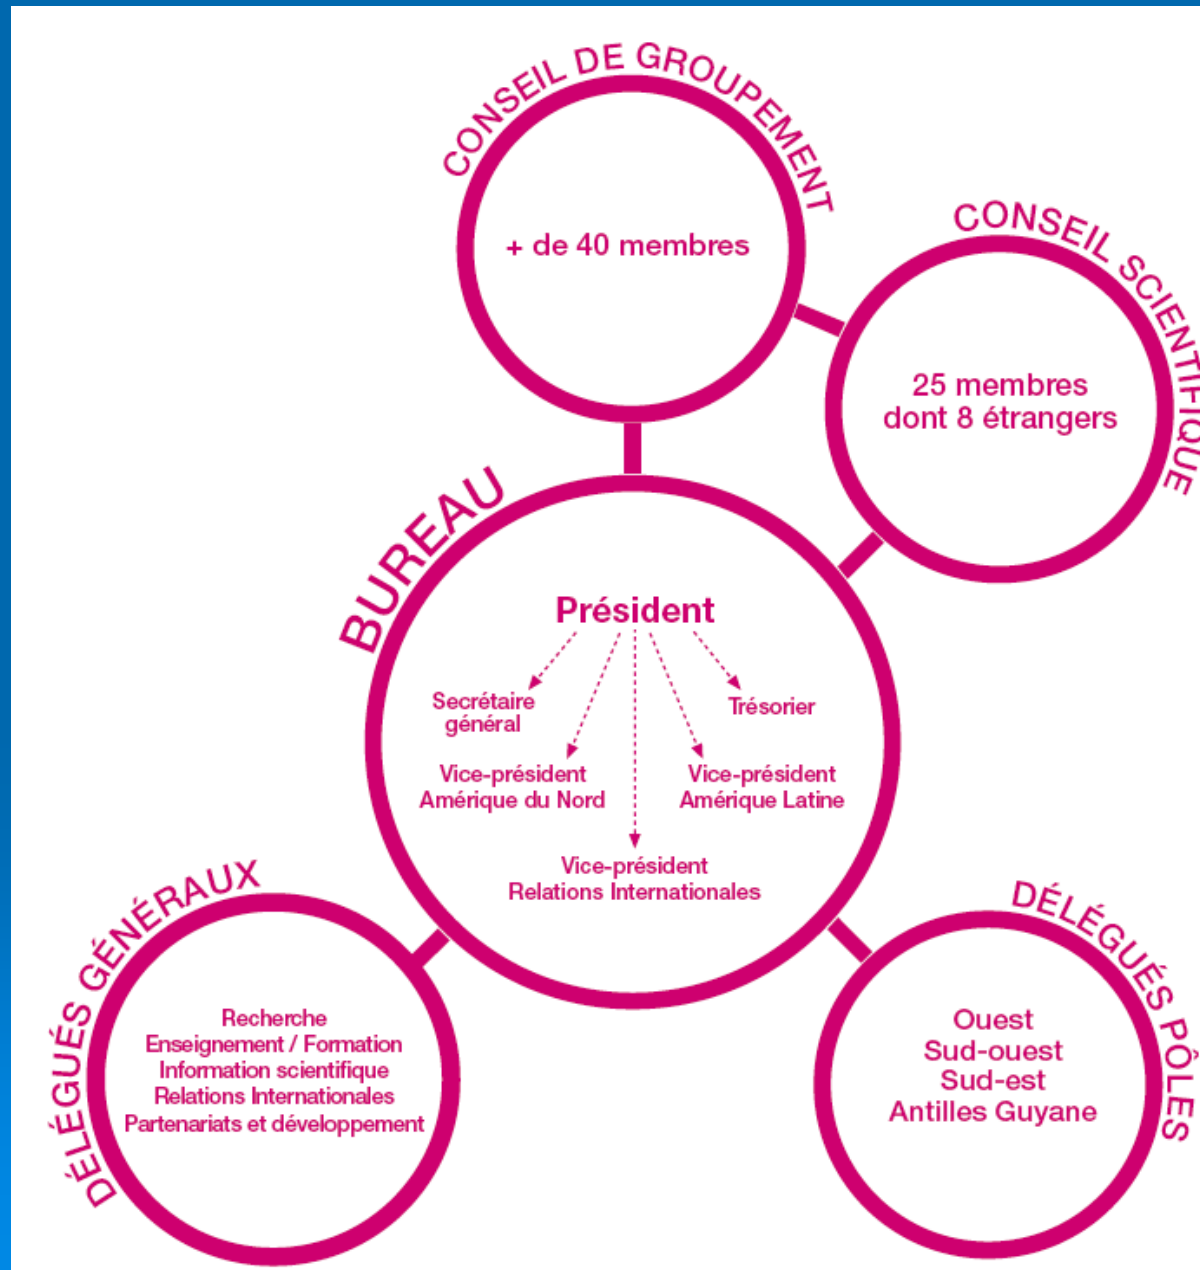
CONSEIL DE GROUPEMENT

+ de 40 membres

CONSEIL SCIENTIFIQUE

25 membres
dont 8 étrangers

BUREAU

Président

Secrétaire général

Trésorier

Vice-président Amérique du Nord

Vice-président Amérique Latine

Vice-président Relations Internationales

DÉLÉGUÉS GÉNÉRAUX

Recherche
Enseignement / Formation
Information scientifique
Relations Internationales
Partenariats et développement

DÉLÉGUÉS PÔLES

Ouest
Sud-ouest
Sud-est
Antilles Guyane